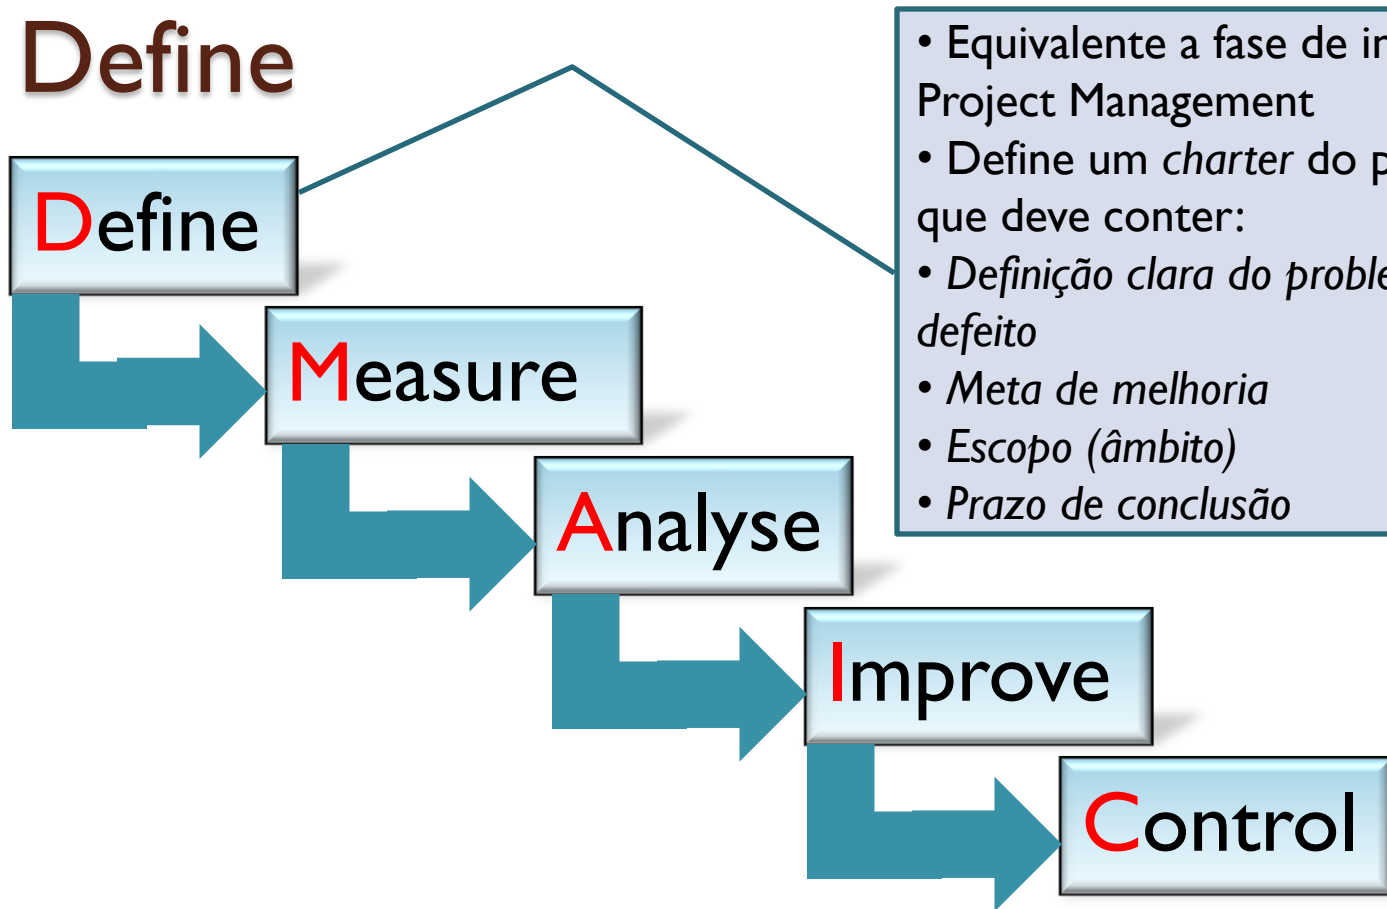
Define

Define

Measure

Analyse

Improve

Control

• Equivalente a fase de i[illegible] Project Management
• Define um *charter* do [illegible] que deve conter:
• *Definição clara do proble*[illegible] *defeito*
• *Meta de melhoria*
• *Escopo (âmbito)*
• *Prazo de conclusão*